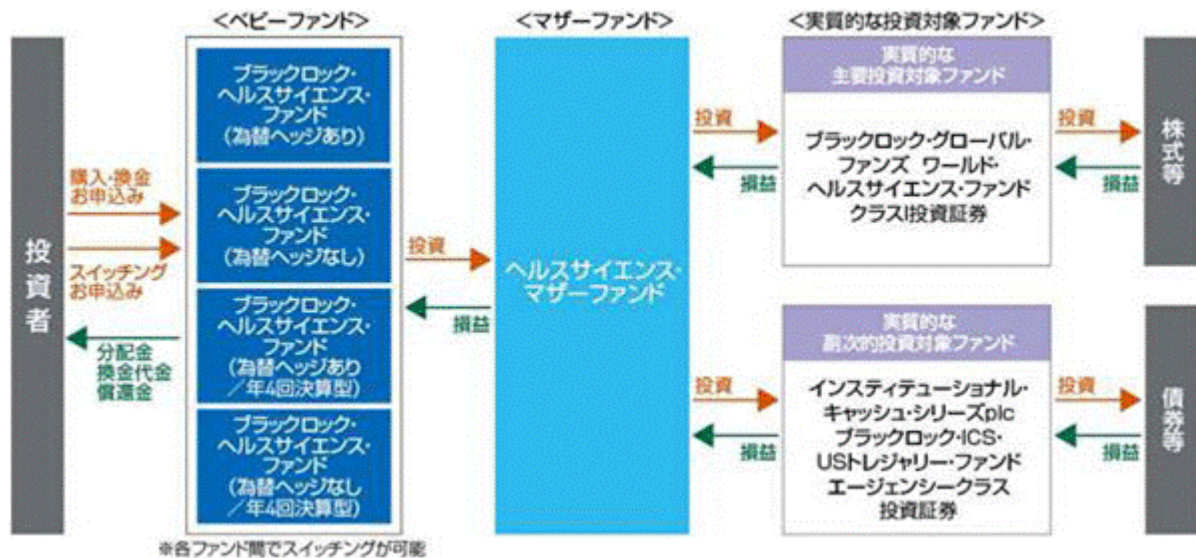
＜ベビーファンド＞

＜マザーファンド＞

＜実質的な投資対象ファンド＞

投資者

購入・換金お申込み

スイッチングお申込み

分配金
換金代金
償還金

ブラックロック・ヘルスサイエンス・ファンド（為替ヘッジあり）

ブラックロック・ヘルスサイエンス・ファンド（為替ヘッジなし）

ブラックロック・ヘルスサイエンス・ファンド（為替ヘッジあり／年4回決算型）

ブラックロック・ヘルスサイエンス・ファンド（為替ヘッジなし／年4回決算型）

※各ファンド間でスイッチングが可能

投資

損益

ヘルスサイエンス・マザーファンド

投資

損益

実質的な主要投資対象ファンド

ブラックロック・グローバル・ファンズ ワールド・ヘルスサイエンス・ファンド クラスI投資証券

投資

損益

株式等

投資

損益

実質的な副次的投資対象ファンド

インスティテューショナル・キャッシュ・シリーズplc ブラックロック・ICS・USトレジャリー・ファンド エージェンシークラス 投資証券

投資

損益

債券等